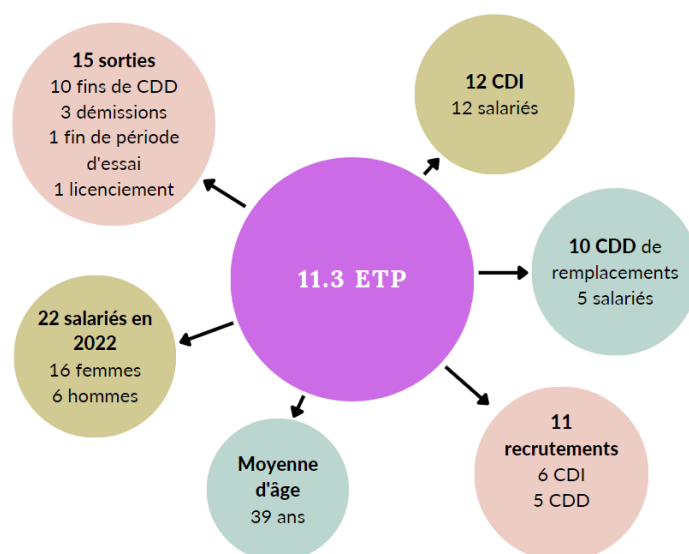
11.3 ETP

15 sorties
10 fins de CDD
3 démissions
1 fin de période d'essai
1 licenciement

12 CDI
12 salariés

10 CDD de remplacements
5 salariés

11 recrutements
6 CDI
5 CDD

Moyenne d'âge
39 ans

22 salariés en 2022
16 femmes
6 hommes